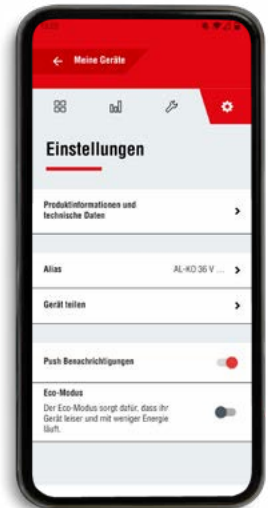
← Meine Geräte

Einstellungen

Produktinformationen und technische Daten

Alias AL-KO 36 V ...

Gerät teilen

Push Benachrichtigungen

Eco-Modus
Der Eco-Modus sorgt dafür, dass ihr Gerät leiser und mit weniger Energie läuft.